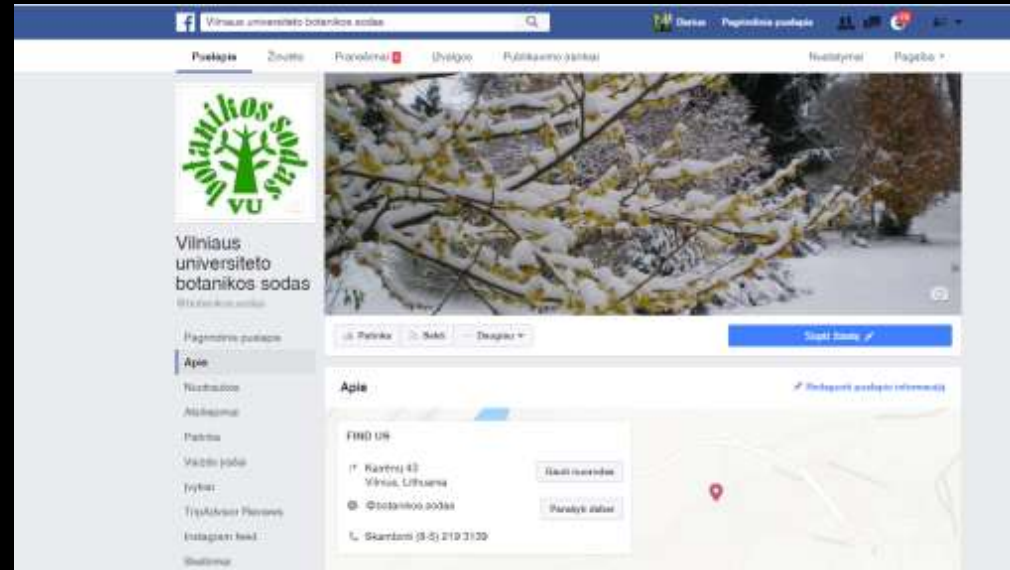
Vilniaus universiteto botanikos sodas

Darius Pagrindinis puslapis

Puslapis Žinutės Pranešimai Įžvalgos Publikavimo įrankiai Nustatymai Pagalba

botanikos sodas VU

Vilniaus universiteto botanikos sodas

@botanikos.sodas

Pagrindinis puslapis
Apie
Nuotraukos
Atsiliepimai
Patinka
Vaizdo įrašai
Įvykiai
TripAdvisor Reviews
Instagram feed
Skelbimai

Patinka Bendrinti Daugiau

Siųsti žinutę

Apie

Redaguoti puslapio informaciją

FIND US

Kairėnų 43 Vilnius, Lithuania

Gauti nuorodas

@botanikos.sodas

Parašyti žinutę

Skambinti (8-5) 219 3139